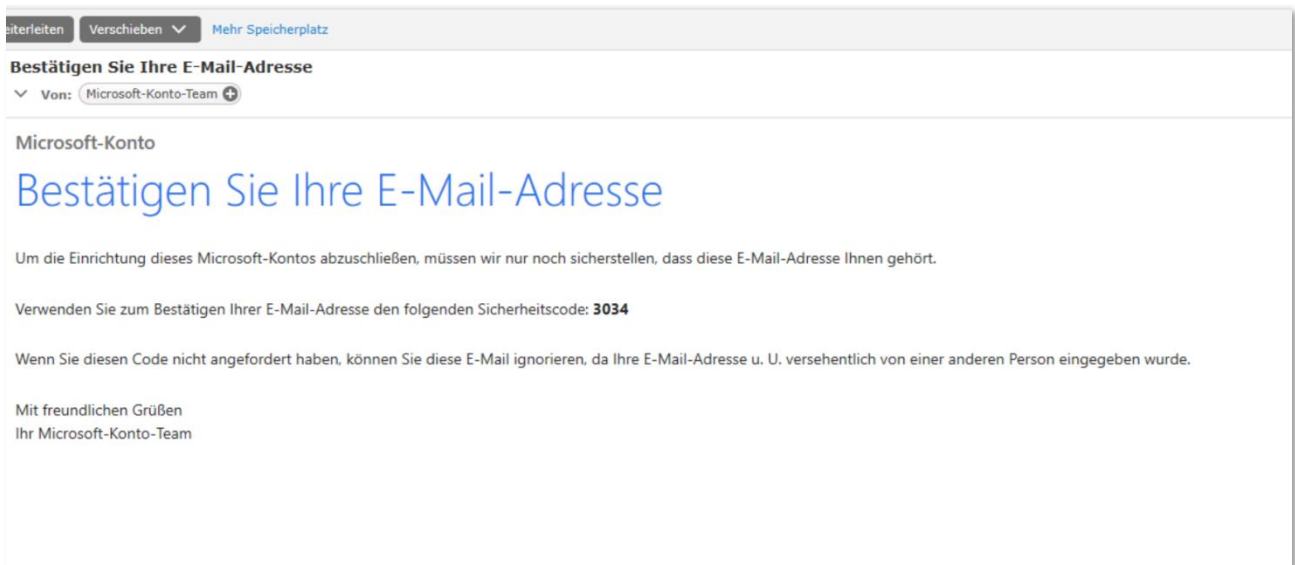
eiterleiten Verschieben Mehr Speicherplatz

Bestätigen Sie Ihre E-Mail-Adresse
Von: Microsoft-Konto-Team

Microsoft-Konto

Bestätigen Sie Ihre E-Mail-Adresse

Um die Einrichtung dieses Microsoft-Kontos abzuschließen, müssen wir nur noch sicherstellen, dass diese E-Mail-Adresse Ihnen gehört.

Verwenden Sie zum Bestätigen Ihrer E-Mail-Adresse den folgenden Sicherheitscode: **3034**

Wenn Sie diesen Code nicht angefordert haben, können Sie diese E-Mail ignorieren, da Ihre E-Mail-Adresse u. U. versehentlich von einer anderen Person eingegeben wurde.

Mit freundlichen Grüßen
Ihr Microsoft-Konto-Team